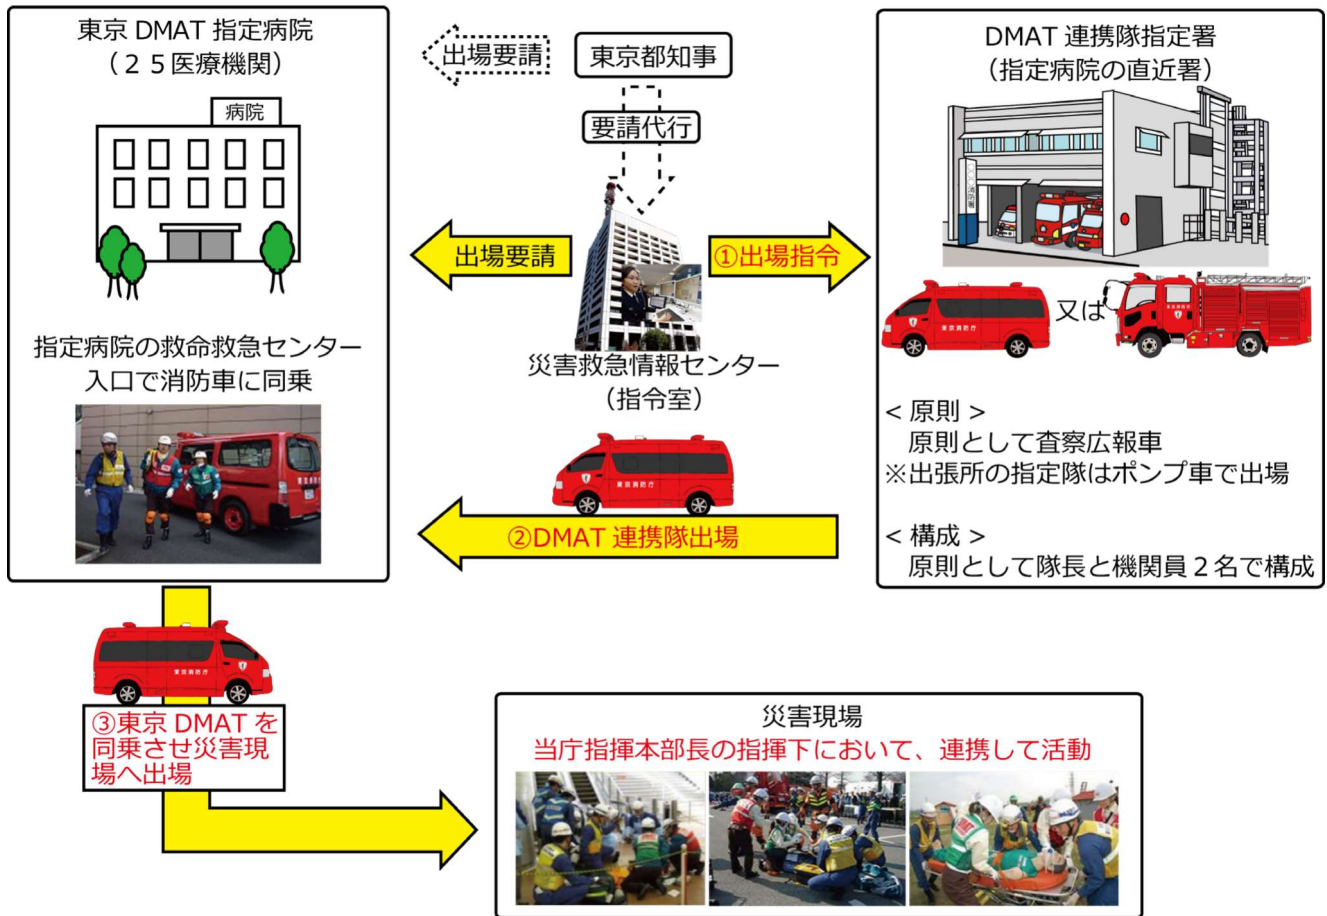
東京 DMAT 指定病院
（２５医療機関）

病院

指定病院の救命救急センター
入口で消防車に同乗

出場要請

東京都知事

要請代行

出場要請

①出場指令

災害救急情報センター
（指令室）

東京消防庁

②DMAT 連携隊出場

DMAT 連携隊指定署
（指定病院の直近署）

消防署

又は

< 原則 >
原則として査察広報車
※出張所の指定隊はポンプ車で出場

< 構成 >
原則として隊長と機関員２名で構成

東京消防庁

③東京 DMAT を同乗させ災害現場へ出場

災害現場
当庁指揮本部長の指揮下において、連携して活動